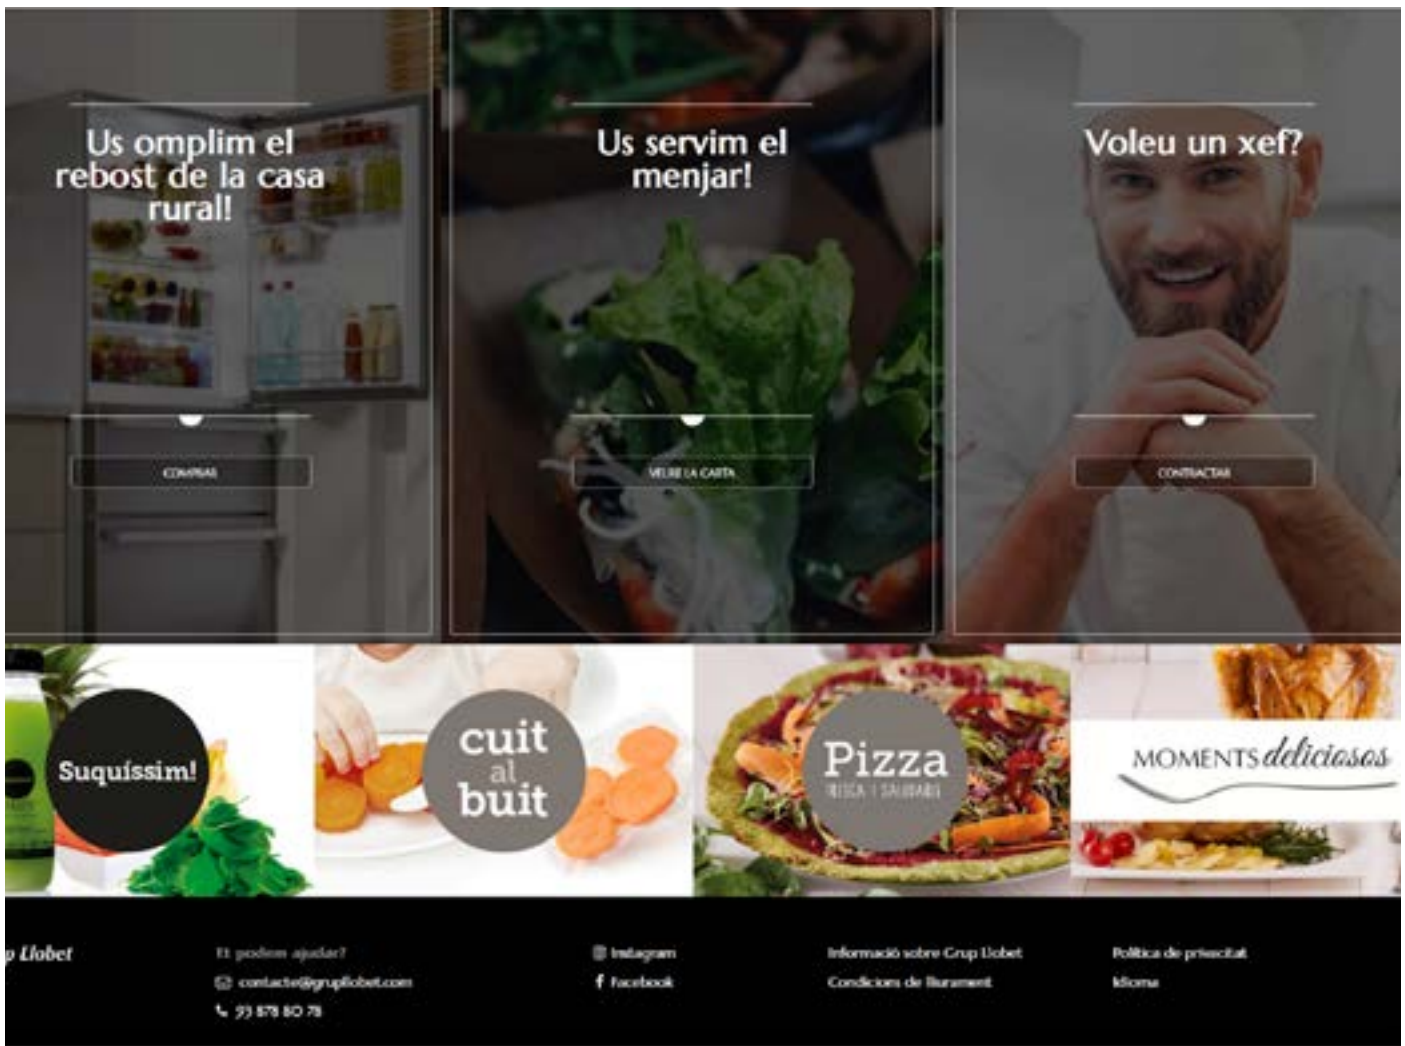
Us omplim el rebost de la casa rural!

COMPRAR

Us servim el menjar!

VEURE LA CARTA

Voleu un xef?

CONTRACTAR

Suquíssim!

cuit al buit

Pizza
FRESCA I SALUDABLE

MOMENTS deliciosos

p Llobet

Et podem ajudar?
contacte@grupllobet.com
93 878 80 78

Instagram
Facebook

Informació sobre Grup Llobet
Condicions de lliurament

Política de privacitat
Idioma